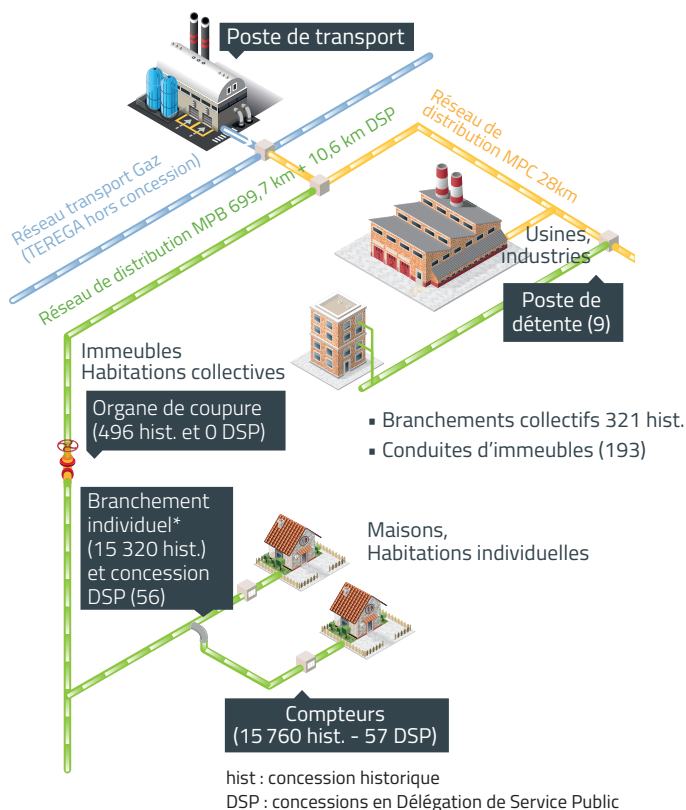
Poste de transport

Réseau transport Gaz (TEREGA hors concession)

Réseau de distribution MPB 699,7 km + 10,6 km DSP

Réseau de distribution MPC 28km

Usines, industries

Poste de détente (9)

Immeubles Habitations collectives

Organe de coupure (496 hist. et 0 DSP)

▪ Branchements collectifs 321 hist.
▪ Conduites d'immeubles (193)

Branchement individuel* (15 320 hist.) et concession DSP (56)

Maisons, Habitations individuelles

Compteurs (15 760 hist. - 57 DSP)

hist : concession historique
DSP : concessions en Délégation de Service Public